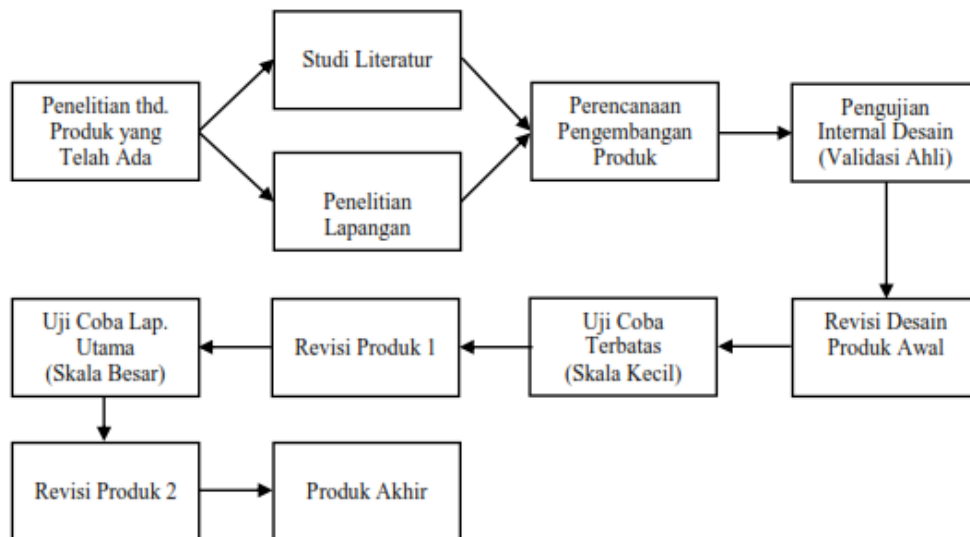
Penelitian thd. Produk yang Telah Ada

Studi Literatur

Penelitian Lapangan

Perencanaan Pengembangan Produk

Pengujian Internal Desain (Validasi Ahli)

Revisi Desain Produk Awal

Uji Coba Terbatas (Skala Kecil)

Revisi Produk 1

Uji Coba Lap. Utama (Skala Besar)

Revisi Produk 2

Produk Akhir